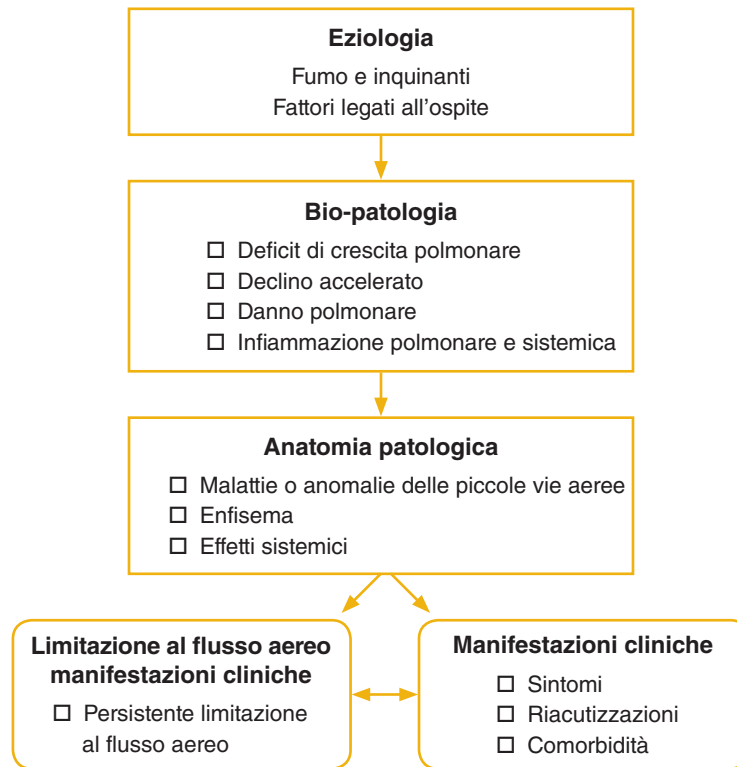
Eziologia

Fumo e inquinanti
Fattori legati all'ospite

Bio-patologia

☐ Deficit di crescita polmonare
☐ Declino accelerato
☐ Danno polmonare
☐ Infiammazione polmonare e sistemica

Anatomia patologica

☐ Malattie o anomalie delle piccole vie aeree
☐ Enfisema
☐ Effetti sistemici

Limitazione al flusso aereo manifestazioni cliniche

☐ Persistente limitazione al flusso aereo

Manifestazioni cliniche

☐ Sintomi
☐ Riacutizzazioni
☐ Comorbidità